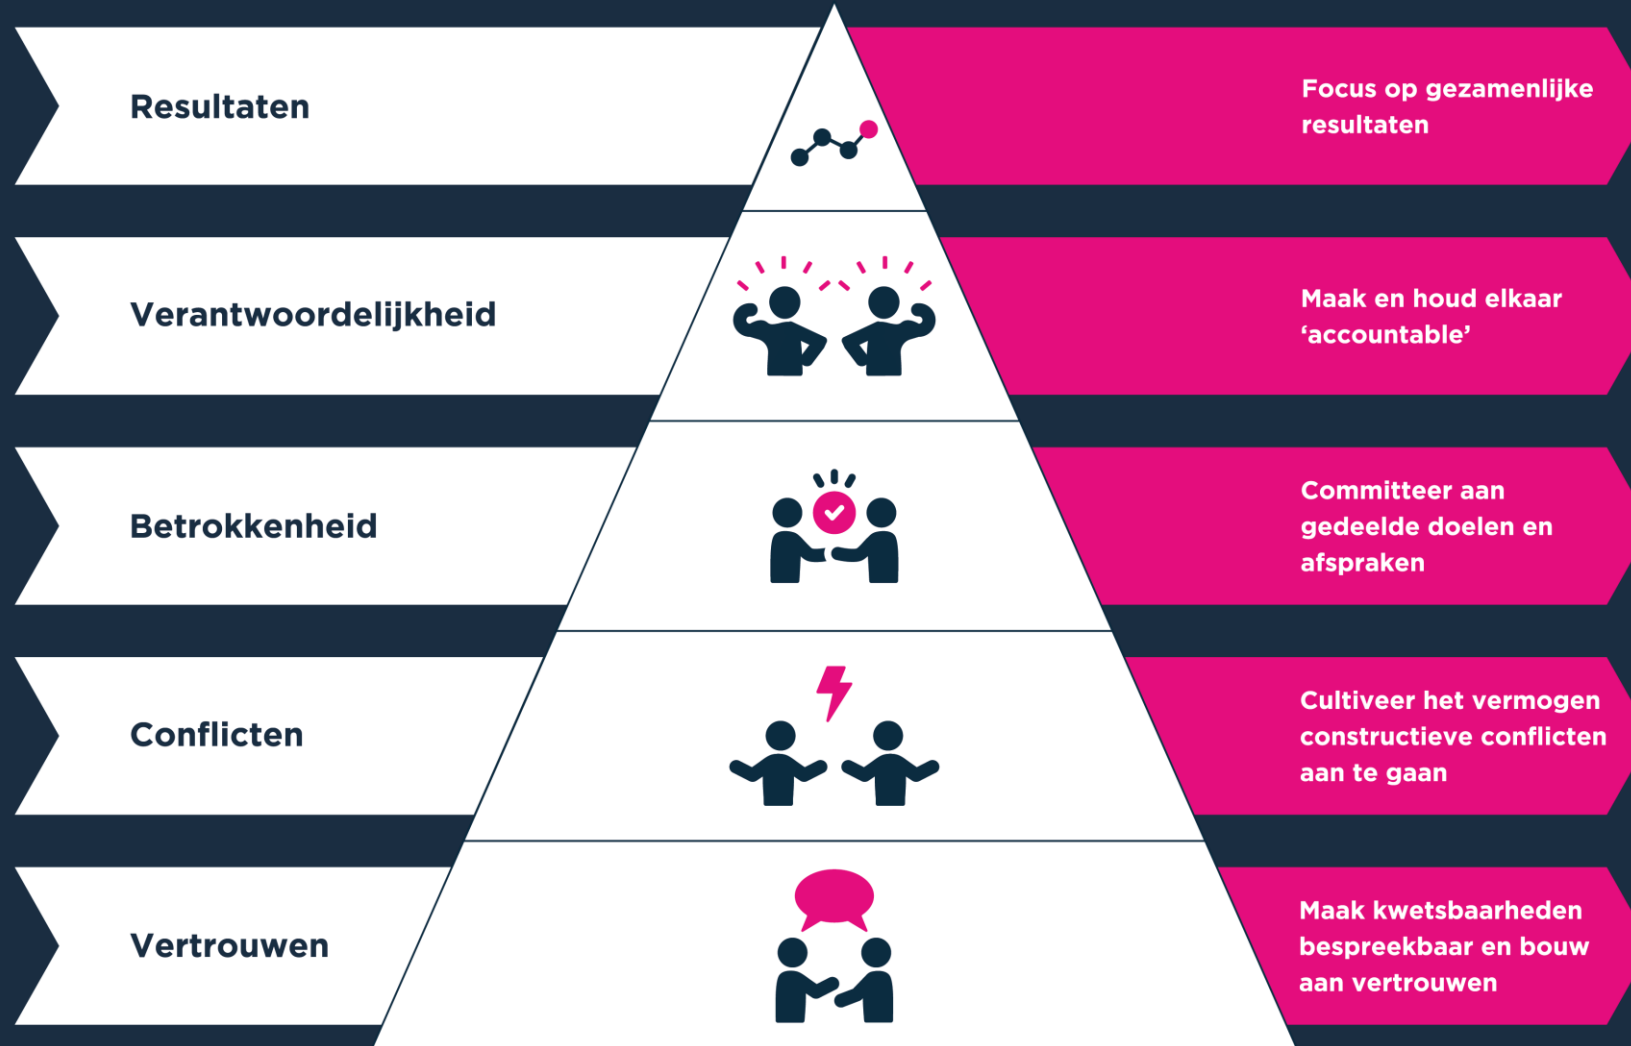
Resultaten

Focus op gezamenlijke resultaten

Verantwoordelijkheid

Maak en houd elkaar ‘accountable’

Betrokkenheid

Committeer aan gedeelde doelen en afspraken

Conflicten

Cultiveer het vermogen constructieve conflicten aan te gaan

Vertrouwen

Maak kwetsbaarheden bespreekbaar en bouw aan vertrouwen